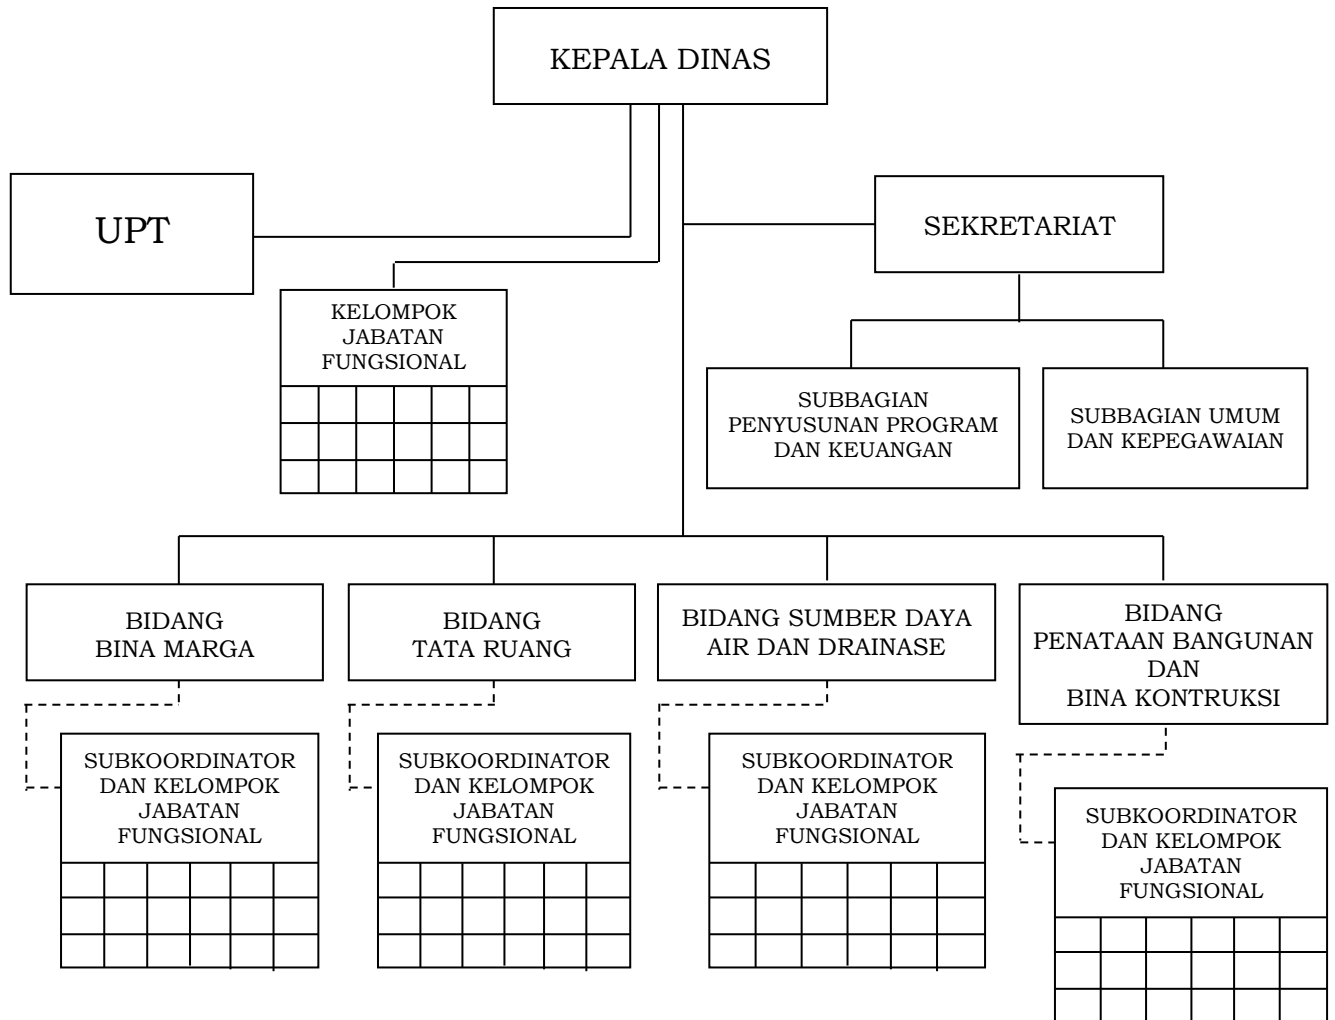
KEPALA DINAS

UPT

KELOMPOK JABATAN FUNGSIONAL

SEKRETARIAT

SUBBAGIAN PENYUSUNAN PROGRAM DAN KEUANGAN

SUBBAGIAN UMUM DAN KEPEGAWAIAN

BIDANG BINA MARGA

BIDANG TATA RUANG

BIDANG SUMBER DAYA AIR DAN DRAINASE

BIDANG PENATAAN BANGUNAN DAN BINA KONTRUKSI

SUBKOORDINATOR DAN KELOMPOK JABATAN FUNGSIONAL

SUBKOORDINATOR DAN KELOMPOK JABATAN FUNGSIONAL

SUBKOORDINATOR DAN KELOMPOK JABATAN FUNGSIONAL

SUBKOORDINATOR DAN KELOMPOK JABATAN FUNGSIONAL